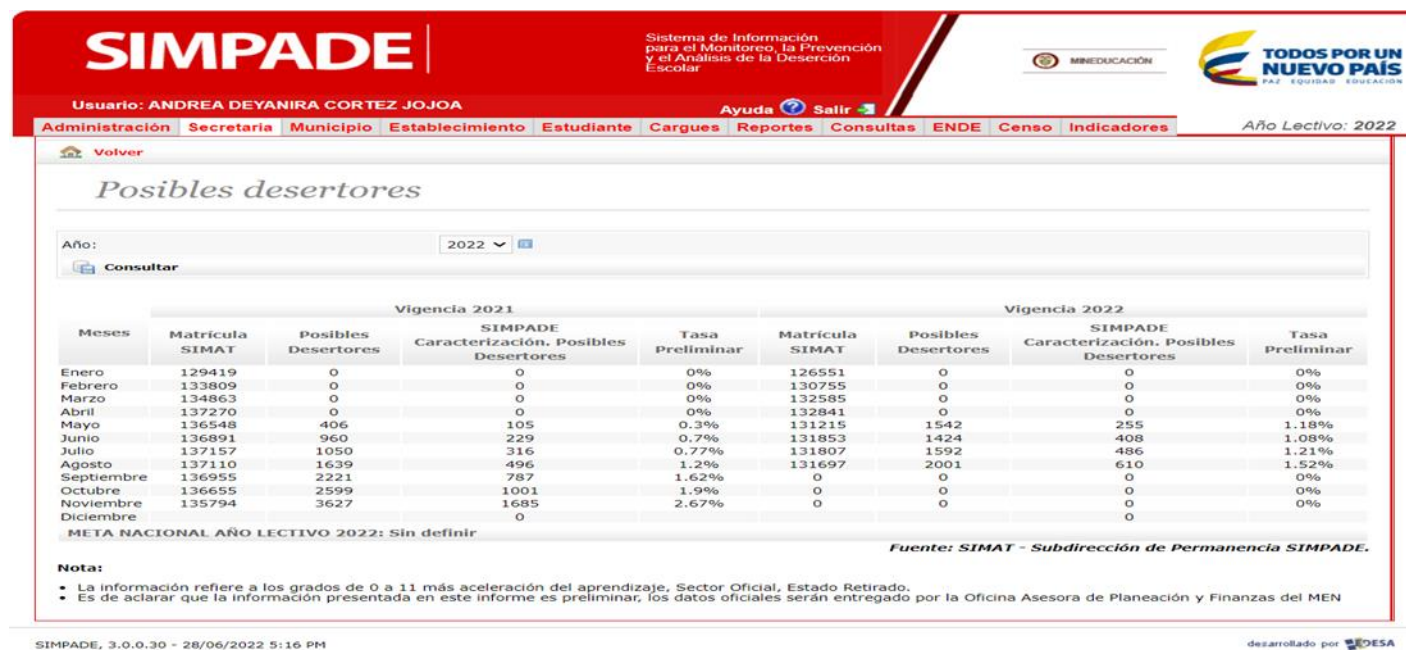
SIMPADE

Sistema de Información para el Monitoreo, la Prevención y el Análisis de la Deserción Escolar

MINEDUCACIÓN

TODOS POR UN NUEVO PAÍS
PAZ EQUIDAD EDUCACIÓN

Usuario: ANDREA DEYANIRA CORTEZ JOJOA

Ayuda Salir

Administración | Secretaria | Municipio | Establecimiento | Estudiante | Cargues | Reportes | Consultas | ENDE | Censo | Indicadores

Año Lectivo: 2022

Volver

Posibles desertores

Año: 2022

Consultar

| Meses | Vigencia 2021 Matrícula SIMAT | Vigencia 2021 Posibles Desertores | Vigencia 2021 SIMPADE Caracterización. Posibles Desertores | Vigencia 2021 Tasa Preliminar | Vigencia 2022 Matrícula SIMAT | Vigencia 2022 Posibles Desertores | Vigencia 2022 SIMPADE Caracterización. Posibles Desertores | Vigencia 2022 Tasa Preliminar |
|---|---|---|---|---|---|---|---|---|
| Enero | 129419 | 0 | 0 | 0% | 126551 | 0 | 0 | 0% |
| Febrero | 133809 | 0 | 0 | 0% | 130755 | 0 | 0 | 0% |
| Marzo | 134863 | 0 | 0 | 0% | 132585 | 0 | 0 | 0% |
| Abril | 137270 | 0 | 0 | 0% | 132841 | 0 | 0 | 0% |
| Mayo | 136548 | 406 | 105 | 0.3% | 131215 | 1542 | 255 | 1.18% |
| Junio | 136891 | 960 | 229 | 0.7% | 131853 | 1424 | 408 | 1.08% |
| Julio | 137157 | 1050 | 316 | 0.77% | 131807 | 1592 | 486 | 1.21% |
| Agosto | 137110 | 1639 | 496 | 1.2% | 131697 | 2001 | 610 | 1.52% |
| Septiembre | 136955 | 2221 | 787 | 1.62% | 0 | 0 | 0 | 0% |
| Octubre | 136655 | 2599 | 1001 | 1.9% | 0 | 0 | 0 | 0% |
| Noviembre | 135794 | 3627 | 1685 | 2.67% | 0 | 0 | 0 | 0% |
| Diciembre | | | 0 | | | | 0 | |

META NACIONAL AÑO LECTIVO 2022: Sin definir

Fuente: SIMAT - Subdirección de Permanencia SIMPADE.

Nota:
• La información refiere a los grados de 0 a 11 más aceleración del aprendizaje, Sector Oficial, Estado Retirado.
• Es de aclarar que la información presentada en este informe es preliminar, los datos oficiales serán entregado por la Oficina Asesora de Planeación y Finanzas del MEN

SIMPADE, 3.0.0.30 - 28/06/2022 5:16 PM

desarrollado por DESA